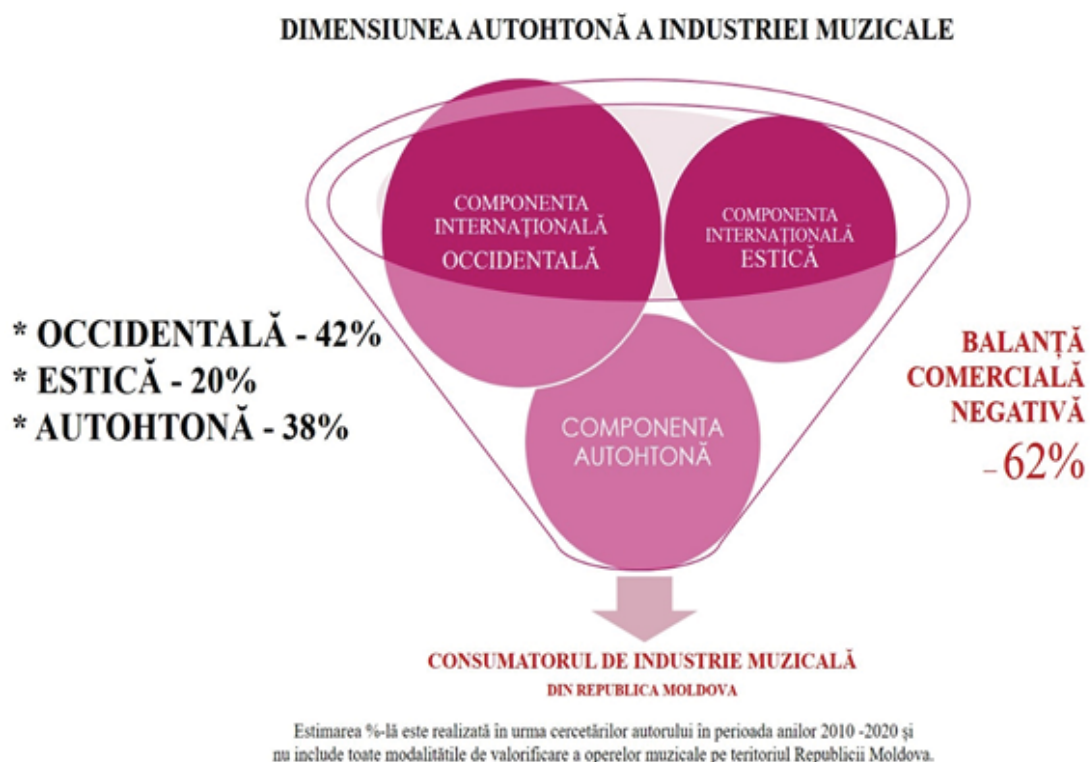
DIMENSIUNEA AUTOHTONĂ A INDUSTRIEI MUZICALE

COMPONENTA INTERNAŢIONALĂ OCCIDENTALĂ

COMPONENTA INTERNAŢIONALĂ ESTICĂ

COMPONENTA AUTOHTONĂ

* OCCIDENTALĂ - 42%
* ESTICĂ - 20%
* AUTOHTONĂ - 38%

BALANŢĂ COMERCIALĂ NEGATIVĂ
- 62%

CONSUMATORUL DE INDUSTRIE MUZICALĂ
DIN REPUBLICA MOLDOVA

Estimarea %-lă este realizată în urma cercetărilor autorului în perioada anilor 2010 -2020 şi nu include toate modalităţile de valorificare a operelor muzicale pe teritoriul Republicii Moldova.